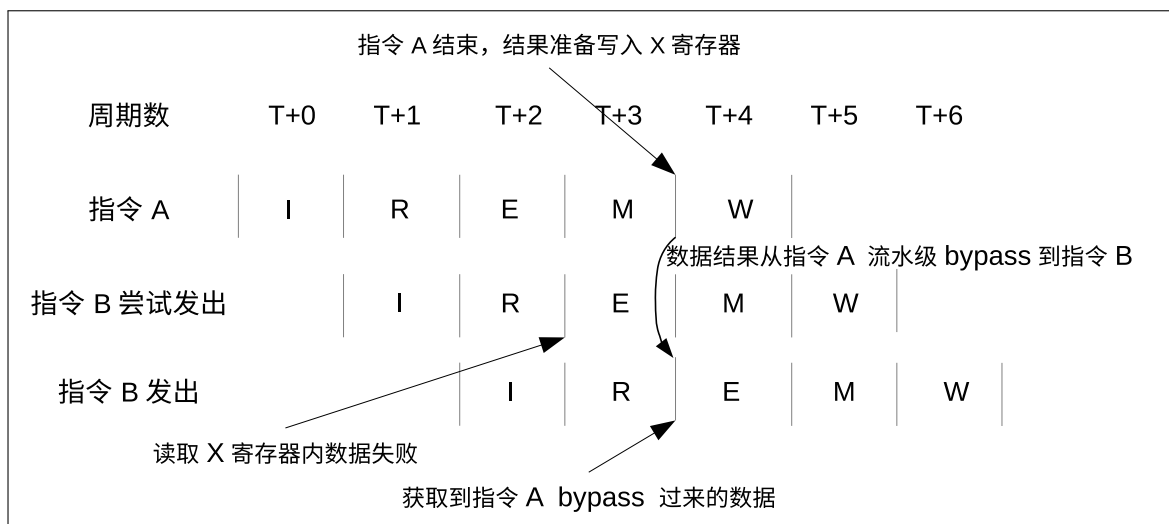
指令 A 结束，结果准备写入 X 寄存器

| 周期数 | T+0 | T+1 | T+2 | T+3 | T+4 | T+5 | T+6 |
|---|---|---|---|---|---|---|---|
| 指令 A | I | R | E | M | W | | |
| 指令 B 尝试发出 | | I | R | E | M | W | |
| 指令 B 发出 | | | I | R | E | M | W |

数据结果从指令 A 流水级 bypass 到指令 B

读取 X 寄存器内数据失败

获取到指令 A bypass 过来的数据